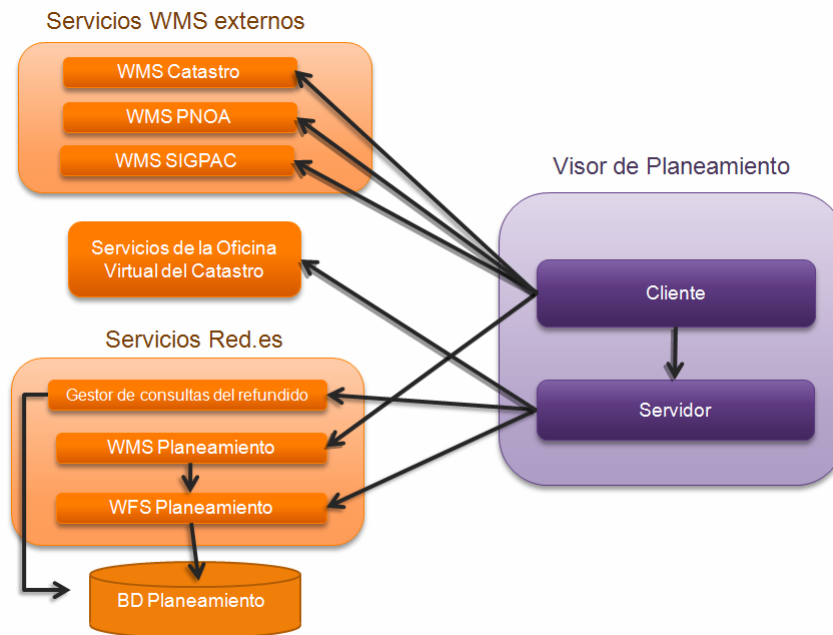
Servicios WMS externos

WMS Catastro

WMS PNOA

WMS SIGPAC

Visor de Planeamiento

Servicios de la Oficina Virtual del Catastro

Cliente

Servicios Red.es

Gestor de consultas del refundido

Servidor

WMS Planeamiento

WFS Planeamiento

BD Planeamiento